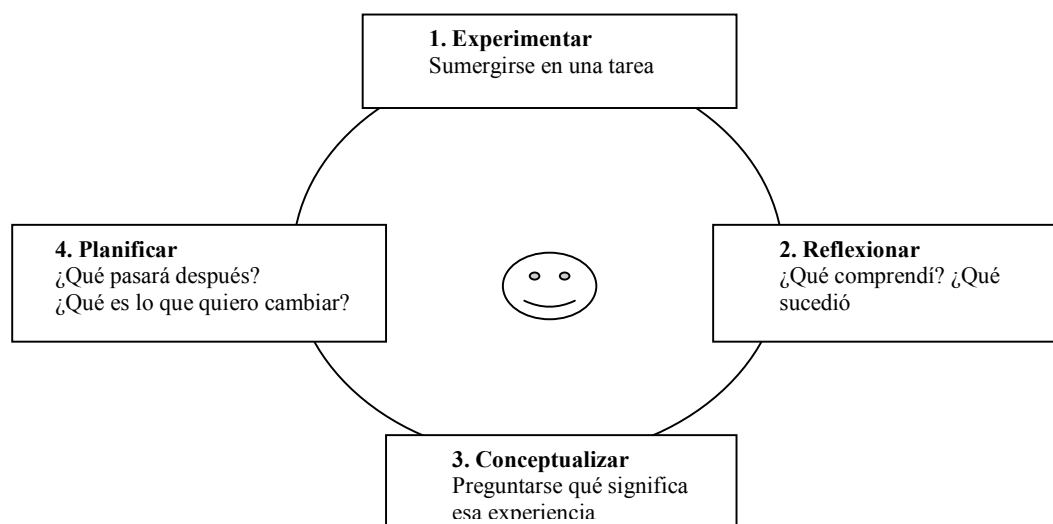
1. Experimentar
Sumergirse en una tarea

4. Planificar
¿Qué pasará después?
¿Qué es lo que quiero cambiar?

2. Reflexionar
¿Qué comprendí? ¿Qué sucedió

3. Conceptualizar
Preguntarse qué significa esa experiencia